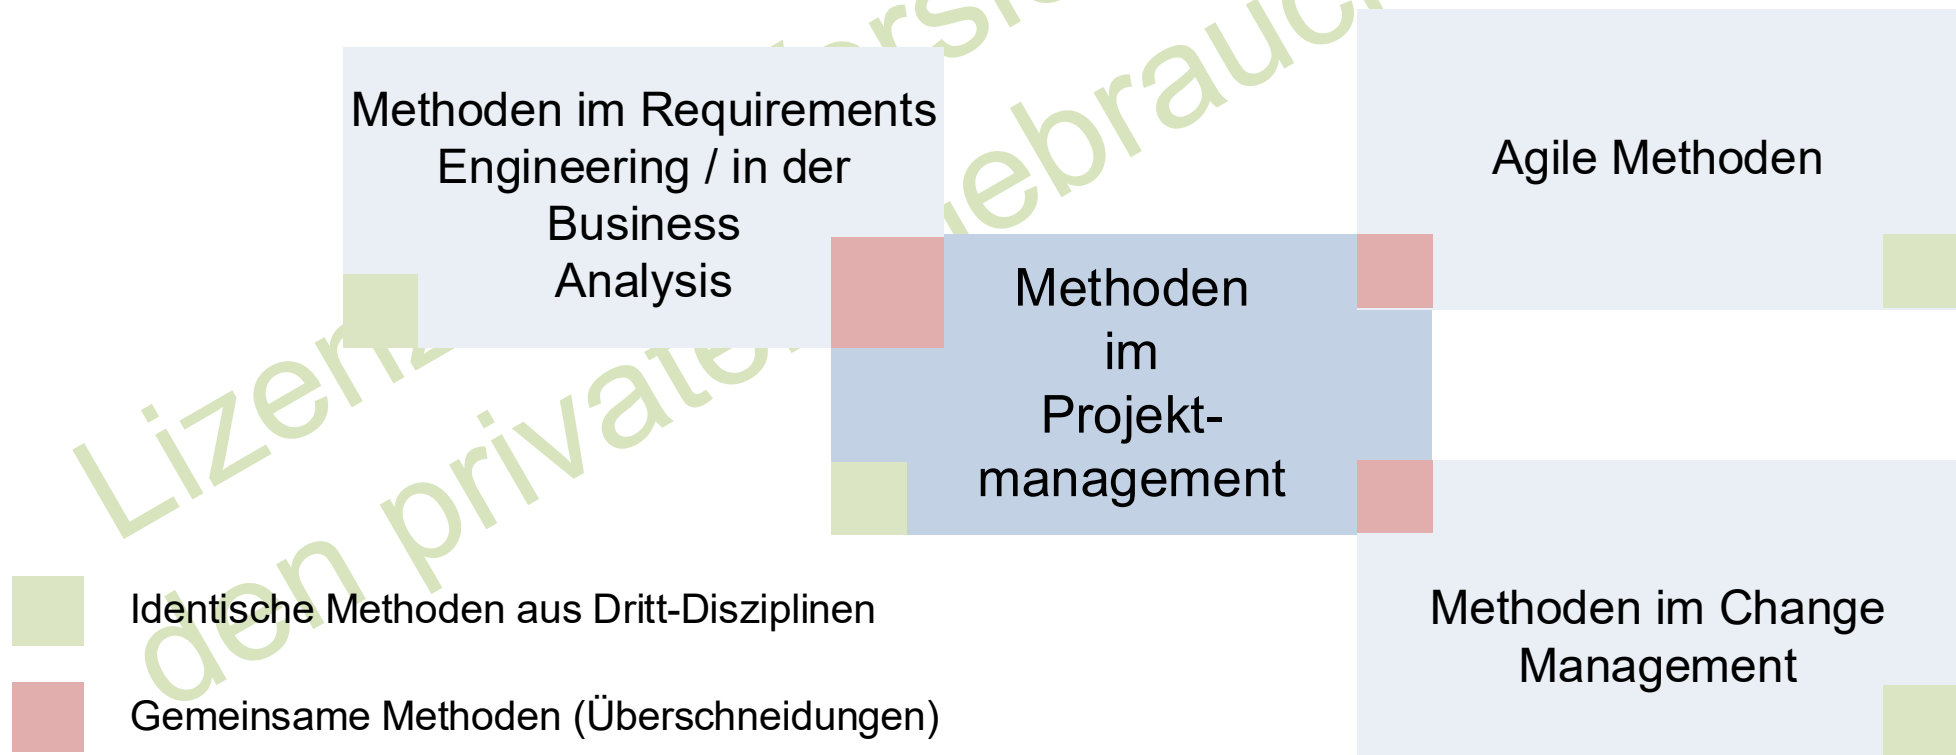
Methoden im Requirements Engineering / in der Business Analysis

Agile Methoden

Methoden im Projektmanagement

Methoden im Change Management

Identische Methoden aus Dritt-Disziplinen

Gemeinsame Methoden (Überschneidungen)

Lizen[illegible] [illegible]ersi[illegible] den private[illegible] Gebrauc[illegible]